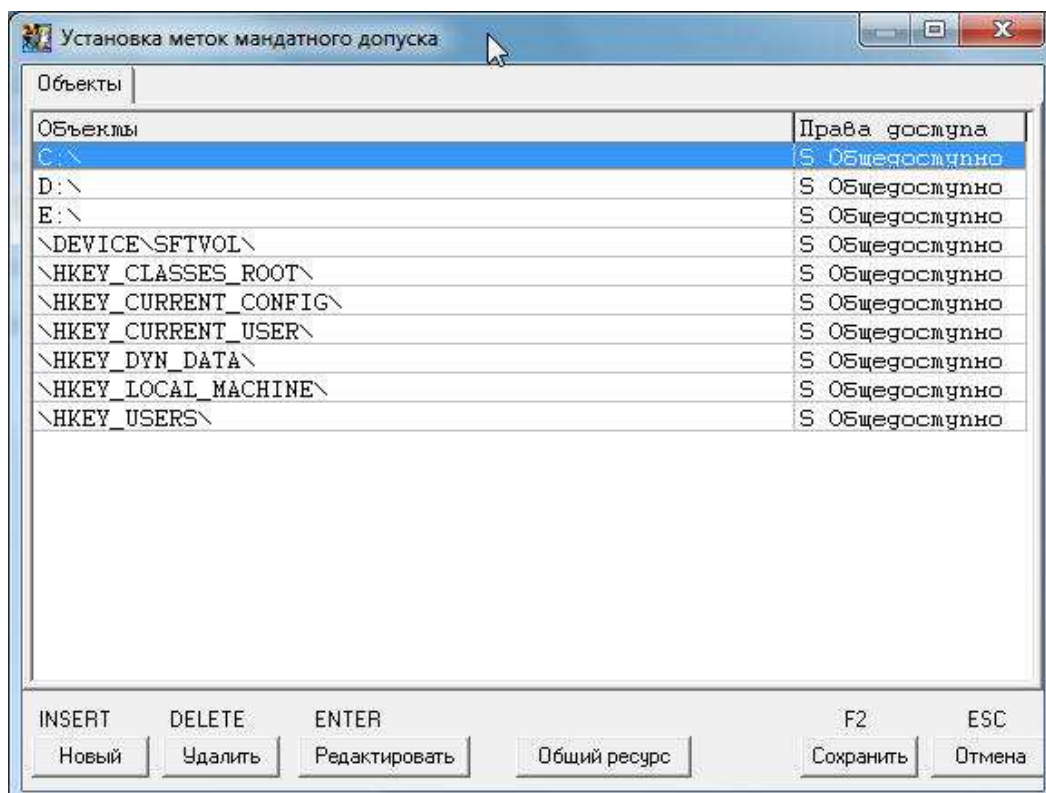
Установка меток мандатного допуска

Объекты

| Объекты | Права доступа |
|---|---|
| C:\ | S Общедоступно |
| D:\ | S Общедоступно |
| E:\ | S Общедоступно |
| \DEVICE\SFTVOL\ | S Общедоступно |
| \HKEY_CLASSES_ROOT\ | S Общедоступно |
| \HKEY_CURRENT_CONFIG\ | S Общедоступно |
| \HKEY_CURRENT_USER\ | S Общедоступно |
| \HKEY_DYN_DATA\ | S Общедоступно |
| \HKEY_LOCAL_MACHINE\ | S Общедоступно |
| \HKEY_USERS\ | S Общедоступно |

INSERT DELETE ENTER F2 ESC

Новый Удалить Редактировать Общий ресурс Сохранить Отмена